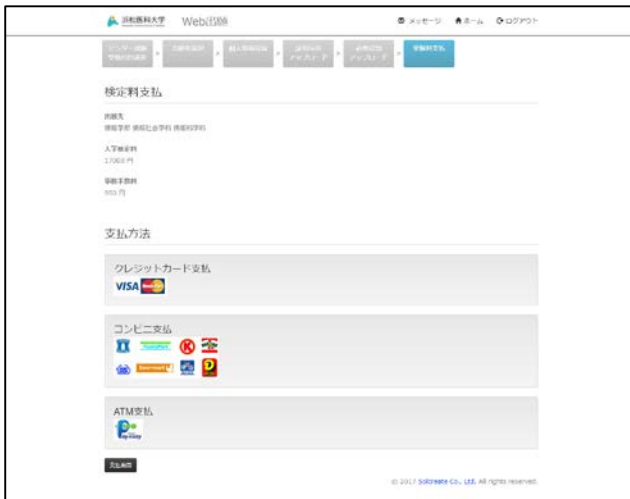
浜松医科大学 Web出願

メッセージ ホーム ログアウト

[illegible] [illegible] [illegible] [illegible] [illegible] 受験料支払

検定料支払

出願先
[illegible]

入学検定料
17000 円

事務手数料
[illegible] 円

支払方法

クレジットカード支払
VISA

コンビニ支払

ATM支払

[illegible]

© 2017 SoftCreate Co., Ltd. All rights reserved.